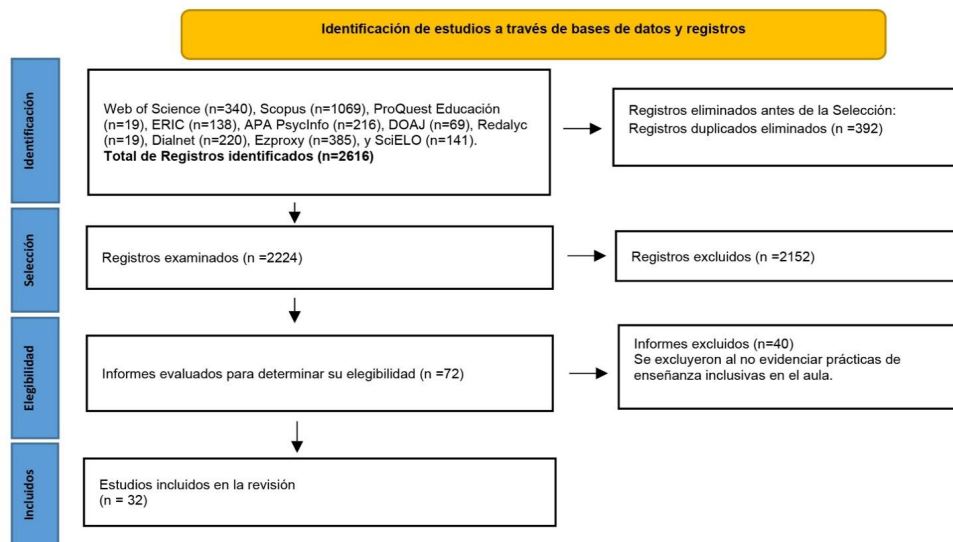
Identificación de estudios a través de bases de datos y registros

Identificación

Web of Science (n=340), Scopus (n=1069), ProQuest Educación (n=19), ERIC (n=138), APA PsycInfo (n=216), DOAJ (n=69), Redalyc (n=19), Dialnet (n=220), Ezproxy (n=385), y SciELO (n=141).
**Total de Registros identificados (n=2616)**

Registros eliminados antes de la Selección:
Registros duplicados eliminados (n =392)

Selección

Registros examinados (n =2224)

Registros excluidos (n =2152)

Elegibilidad

Informes evaluados para determinar su elegibilidad (n =72)

Informes excluidos (n=40)
Se excluyeron al no evidenciar prácticas de enseñanza inclusivas en el aula.

Incluidos

Estudios incluidos en la revisión
(n = 32)